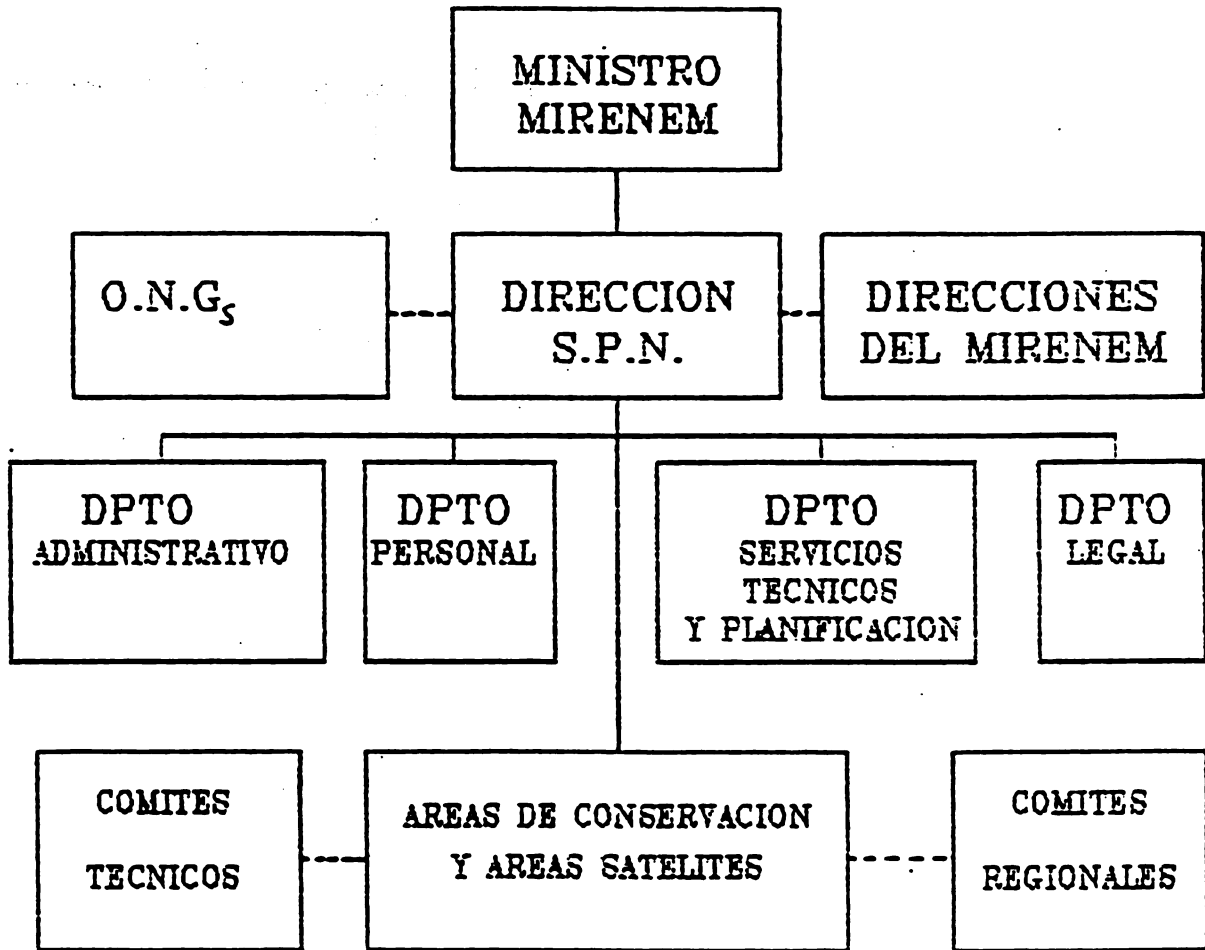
MINISTRO MIRENEM

O.N.$G_s$

DIRECCION S.P.N.

DIRECCIONES DEL MIRENEM

DPTO ADMINISTRATIVO

DPTO PERSONAL

DPTO SERVICIOS TECNICOS Y PLANIFICACION

DPTO LEGAL

COMITES TECNICOS

AREAS DE CONSERVACION Y AREAS SATELITES

COMITES REGIONALES